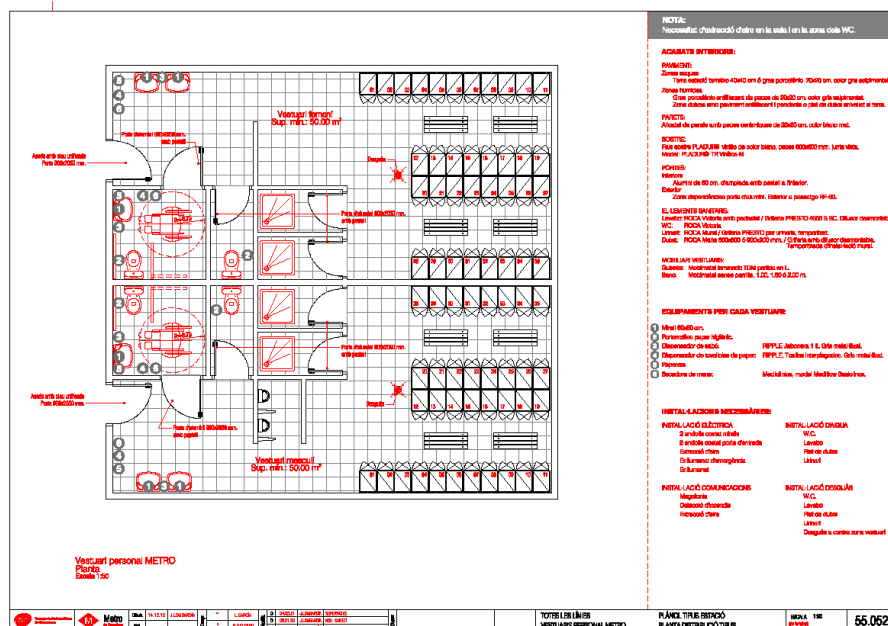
NOTA:
Necessitat d'extracció d'aire en la sala i en la zona dels WC.

ACABATS INTERIORS:

PAVIMENT:
Zones seques
Terra escació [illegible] 40x40 cm i gres porcellànic 20x20 cm. color gris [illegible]
Zones humides
Gres porcellànic antilliscant de peces de 20x20 cm. color gris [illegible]
Zona dutxes amb paviment antilliscant i pendents a plat de dutxa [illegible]

PARETS:
Alicatat de parets amb peces ceràmiques de 20x20 cm. color blanc mat.

SOSTRE:
Fals sostre PLADUR® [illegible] de color blanc, peces 600x600 mm. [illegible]
Model: PLADUR® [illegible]

PORTES:
Interiors
Alumini de 80 cm. d'amplada amb pestell a finitador.
Exterior
Zona desprotecció porta d'alumini. Interior a passatge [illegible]

ELEMENTS SANITARIS:
Lavabo: ROCA Victoria amb pedestal / Griferia PRESTO 4000 S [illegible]
WC: ROCA Victoria
Urinari: ROCA Mural / Griferia PRESTO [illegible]
Dutxa: ROCA Malta 800x800 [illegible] / Griferia amb difusor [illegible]

MOBILIARI VESTUARI:
Guixetes: Mobiliari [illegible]
Banc: Mobiliari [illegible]

EQUIPAMENTS PER CADA VESTUARI:
1 Mirall 60x80 cm.
2 Portarotlles paper higiènic.
3 Dispensador de sabó. RIPPLE Jabonera 1 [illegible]
4 Dispensador de tovalloles de paper. RIPPLE Toallas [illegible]
5 Paperera.
6 Assecador de mans. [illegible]

INSTAL·LACIONS NECESSÀRIES:
INSTAL·LACIÓ ELÈCTRICA
2 endolls sostre/ altres
2 endolls costat porta d'entrada
Extracció d'aire
Enllumenat d'emergència
Enllumenat

INSTAL·LACIÓ D'AIGUA
W.C.
Lavabo
Plat de dutxa
Urinari

INSTAL·LACIÓ COMUNICACIONS
Megafonia
Detecció d'incendis
Intercomunicador

INSTAL·LACIÓ DESGUÀS
W.C.
Lavabo
Plat de dutxa
Urinari
Desguàs a centre zona vestuari

Vestuari femení
Sup. min.: 50.00 m²

Vestuari masculí
Sup. min.: 50.00 m²

Desguàs
Desguàs

Porta d'alumini 800x2050 mm. amb pestell
Porta d'alumini 800x2050 mm. amb pestell
Porta d'alumini 800x2050 mm. amb pestell
Porta d'alumini 800x2050 mm. amb pestell
Accés amb clau unificada Porta 800x2050 mm.
Accés amb clau unificada Porta 800x2050 mm.
Porta d'alumini 800x2050 mm. amb pestell

Vestuari personal METRO
Planta
Escala 1:50

Metro
TOTES LES LÍNIES
VESTUARIS PERSONAL METRO
PLÀNOL TIPUS ESTACIÓ
PLANTA DISTRIBUCIÓ TIPUS
ESCALA 1:50
55.052